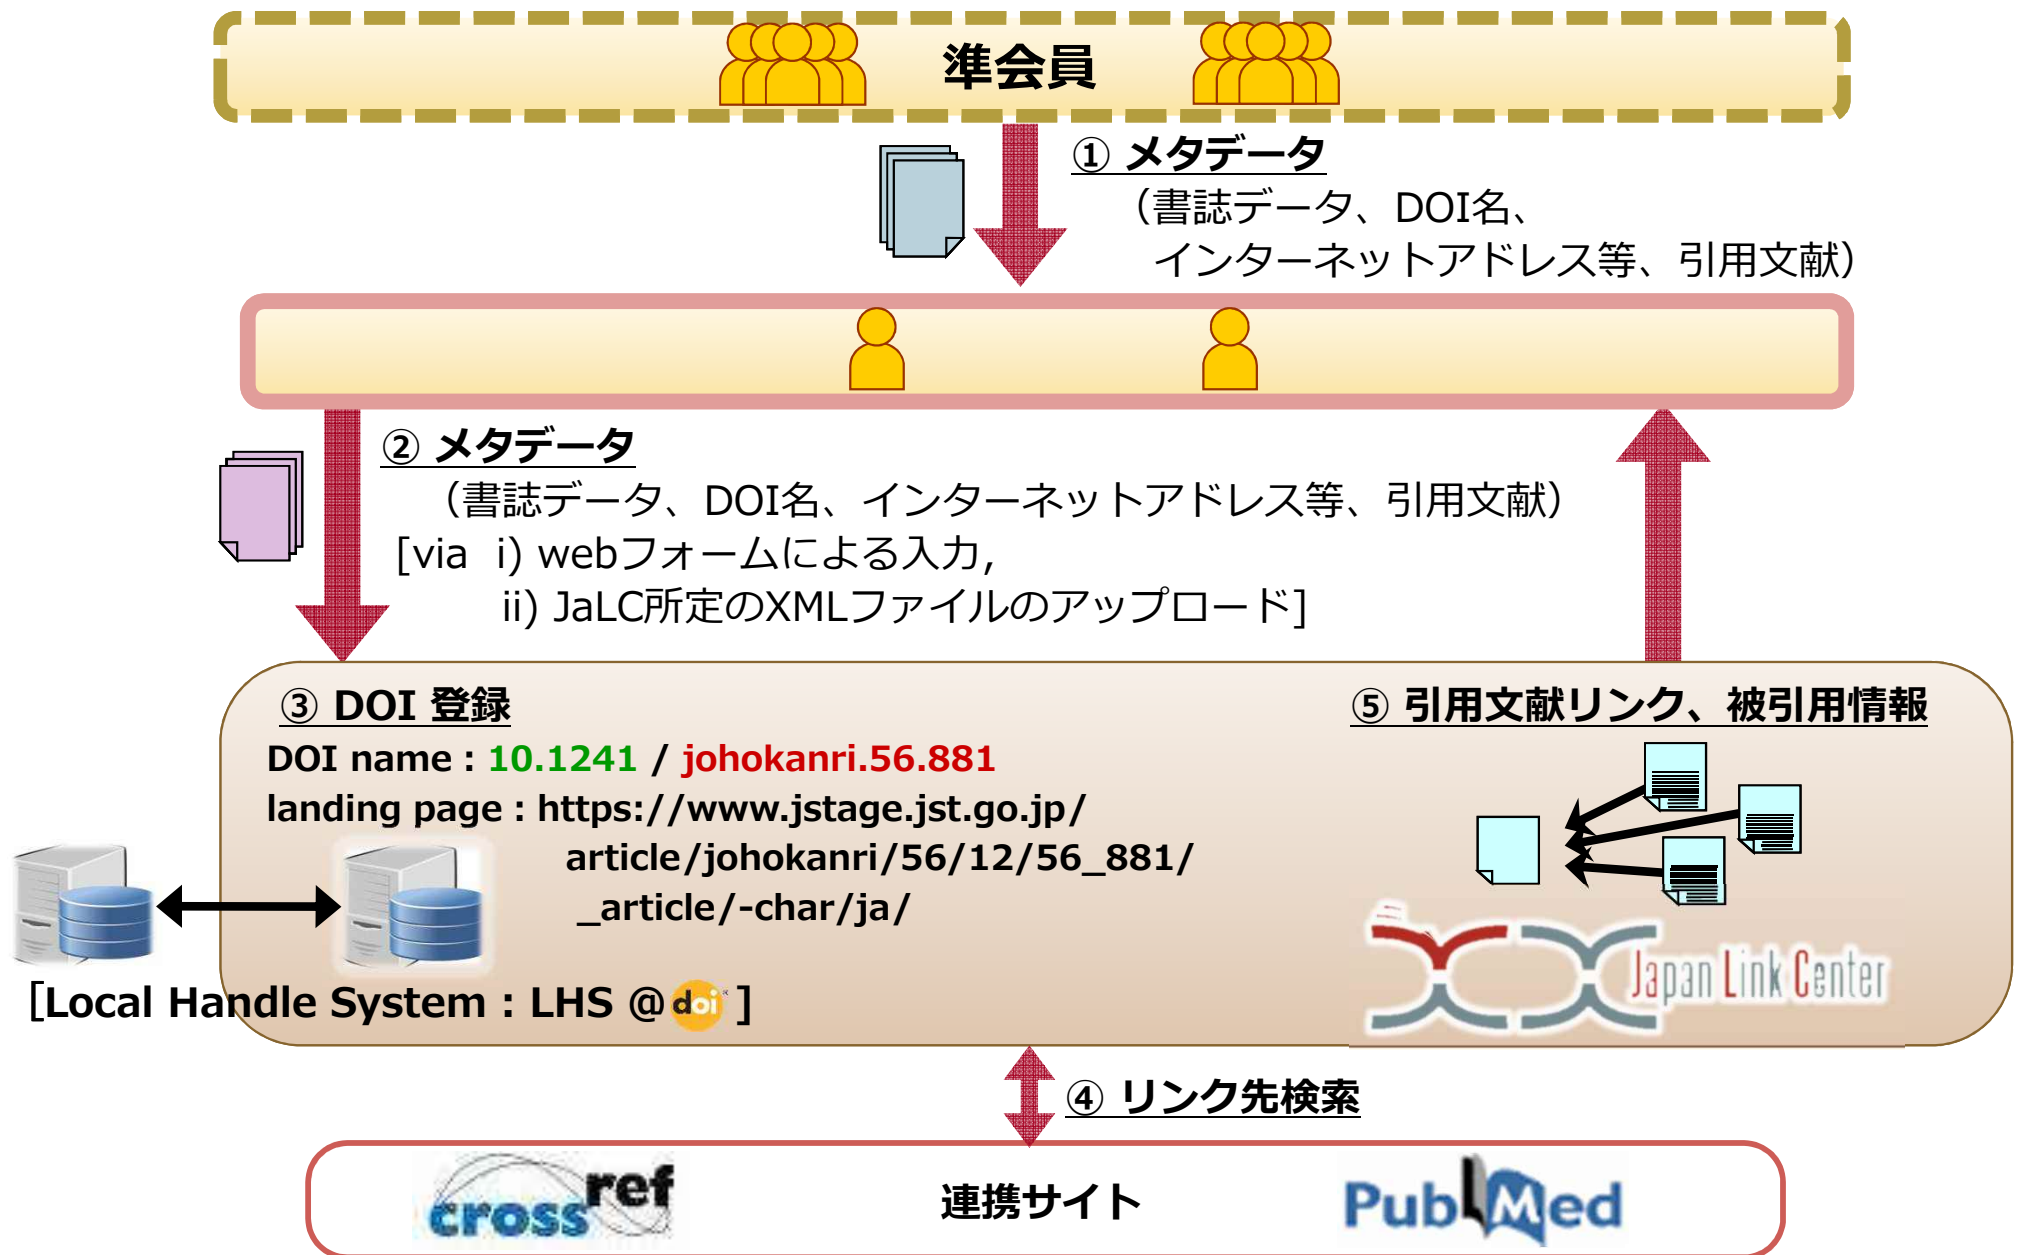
準会員

① メタデータ
（書誌データ、DOI名、
インターネットアドレス等、引用文献）

② メタデータ
（書誌データ、DOI名、インターネットアドレス等、引用文献）
[via i) webフォームによる入力,
ii) JaLC所定のXMLファイルのアップロード]

③ DOI 登録
DOI name : 10.1241 / johokanri.56.881
landing page : https://www.jstage.jst.go.jp/article/johokanri/56/12/56_881/_article/-char/ja/

⑤ 引用文献リンク、被引用情報

Japan Link Center

[Local Handle System : LHS @ doi ]

④ リンク先検索

crossref
連携サイト
PubMed